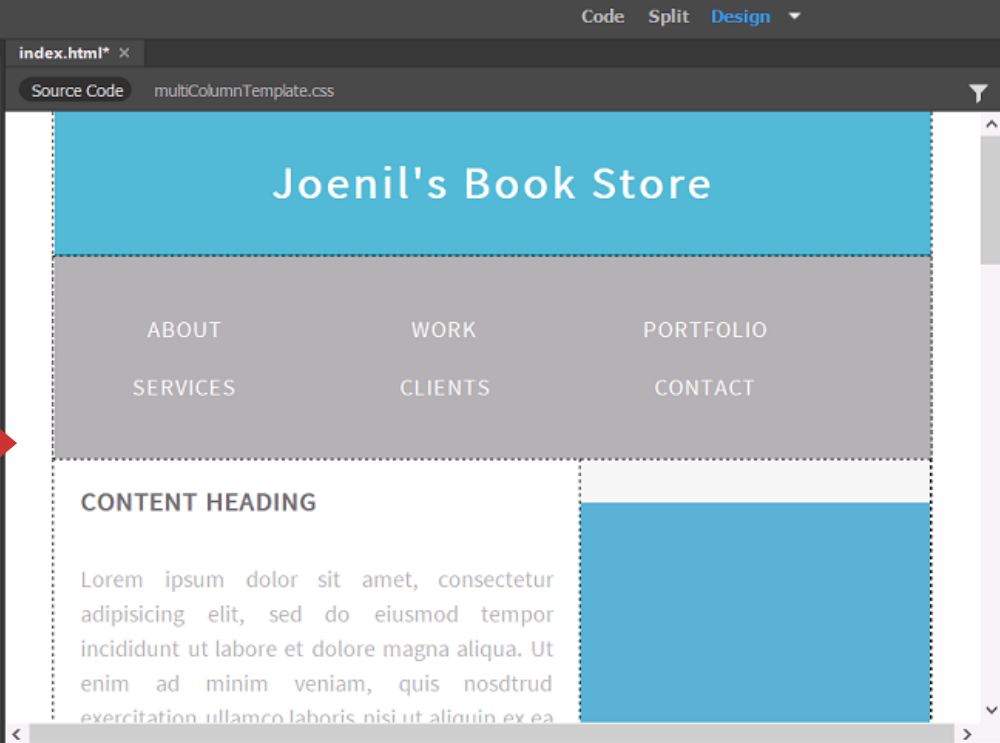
Code Split Design

index.html* ×

Source Code multiColumnTemplate.css

Joenil's Book Store

ABOUT WORK PORTFOLIO

SERVICES CLIENTS CONTACT

CONTENT HEADING

Lorem ipsum dolor sit amet, consectetur adipisicing elit, sed do eiusmod tempor incididunt ut labore et dolore magna aliqua. Ut enim ad minim veniam, quis nosdtrud exercitation ullamco laboris nisi ut aliquip ex ea